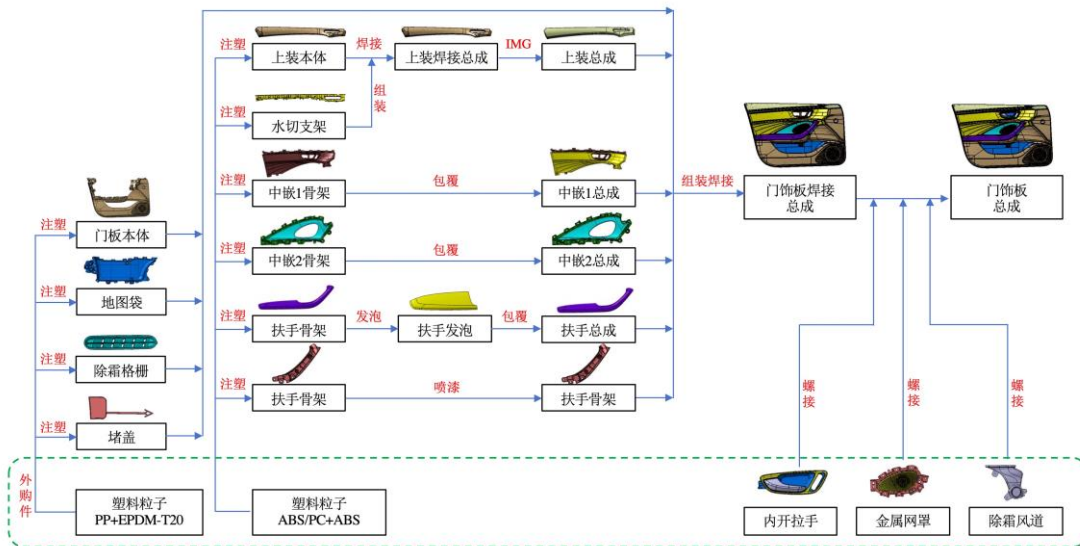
注塑
上装本体
焊接
上装焊接总成
IMG
上装总成

注塑
水切支架
组装

注塑
中嵌1骨架
包覆
中嵌1总成
组装焊接
门饰板焊接总成
门饰板总成

注塑
门板本体

注塑
中嵌2骨架
包覆
中嵌2总成

注塑
地图袋

注塑
扶手骨架
发泡
扶手发泡
包覆
扶手总成

注塑
除霜格栅

注塑
扶手骨架
喷漆
扶手骨架

螺接
螺接
螺接

注塑
堵盖

外购件
塑料粒子
PP+EPDM-T20

塑料粒子
ABS/PC+ABS

内开拉手
金属网罩
除霜风道